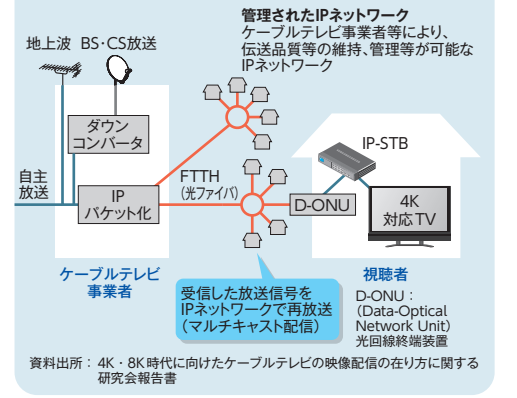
管理されたIPネットワーク
ケーブルテレビ事業者等により、伝送品質等の維持、管理等が可能なIPネットワーク

地上波　BS・CS放送

ダウンコンバータ

自主放送

IPパケット化

FTTH
（光ファイバ）

IP-STB

D-ONU

4K対応TV

ケーブルテレビ事業者

受信した放送信号をIPネットワークで再放送（マルチキャスト配信）

視聴者

D-ONU：
（Data-Optical Network Unit）
光回線終端装置

資料出所：4K・8K時代に向けたケーブルテレビの映像配信の在り方に関する研究会報告書